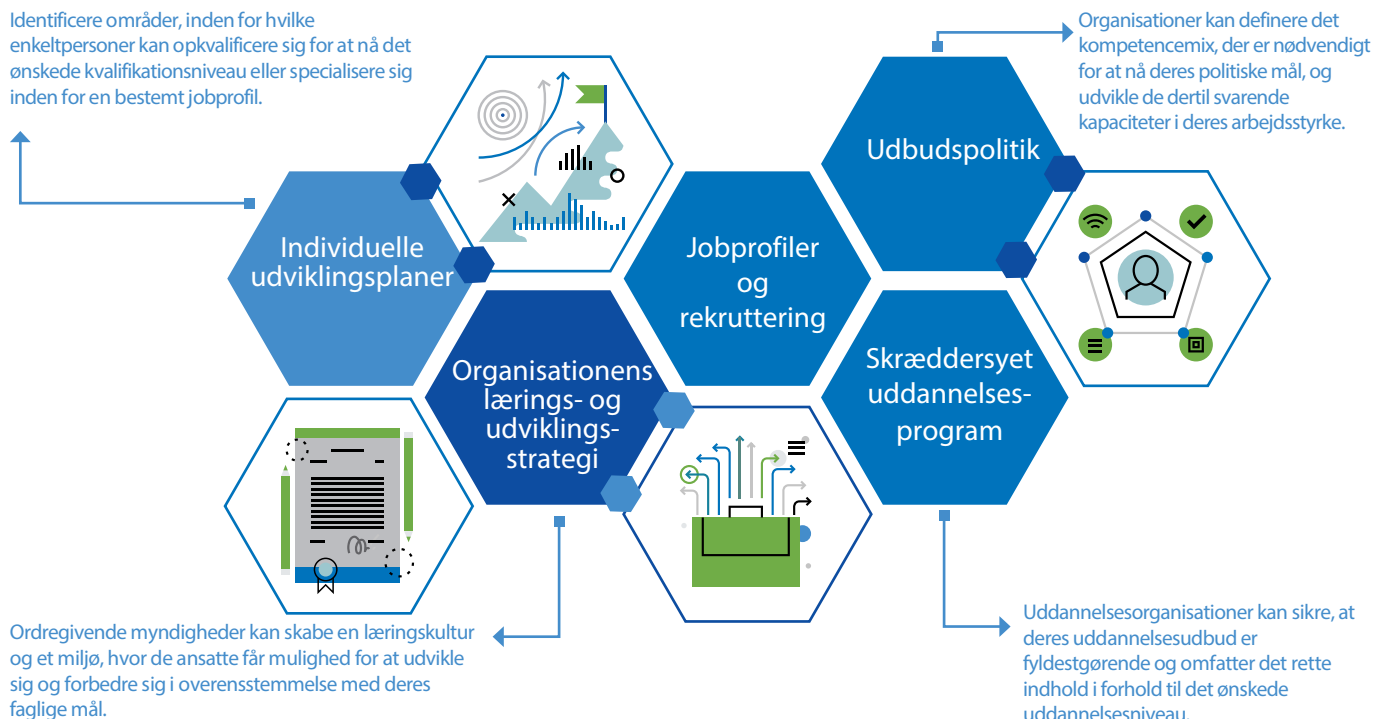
Identificere områder, inden for hvilke enkeltpersoner kan opkvalificere sig for at nå det ønskede kvalifikationsniveau eller specialisere sig inden for en bestemt jobprofil.

Organisationer kan definere det kompetencemix, der er nødvendigt for at nå deres politiske mål, og udvikle de dertil svarende kapaciteter i deres arbejdsstyrke.

Udbudspolitik

Individuelle udviklingsplaner

Jobprofiler og rekruttering

Organisationens lærings- og udviklingsstrategi

Skræddersyet uddannelsesprogram

Ordregivende myndigheder kan skabe en læringskultur og et miljø, hvor de ansatte får mulighed for at udvikle sig og forbedre sig i overensstemmelse med deres faglige mål.

Uddannelsesorganisationer kan sikre, at deres uddannelsesudbud er fyldestgørende og omfatter det rette indhold i forhold til det ønskede uddannelsesniveau.